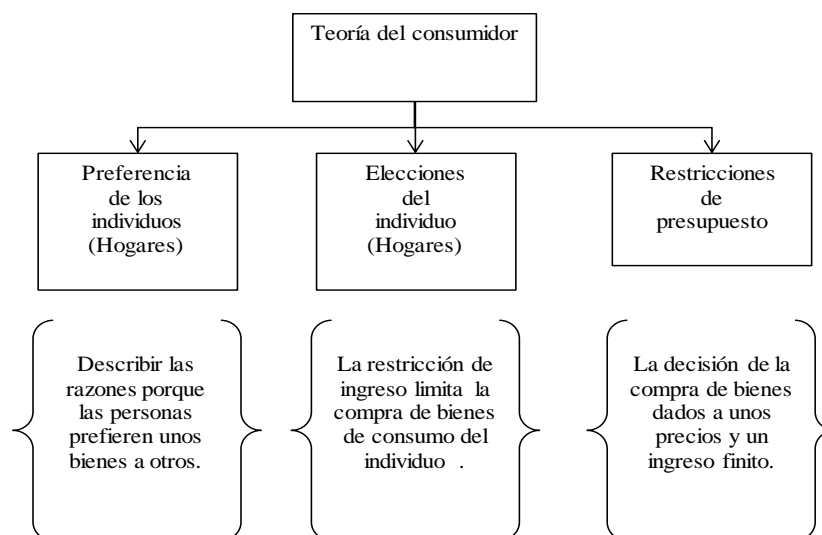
Teoría del consumidor

Preferencia de los individuos (Hogares)

Elecciones del individuo (Hogares)

Restricciones de presupuesto

Describir las razones porque las personas prefieren unos bienes a otros.

La restricción de ingreso limita la compra de bienes de consumo del individuo .

La decisión de la compra de bienes dados a unos precios y un ingreso finito.